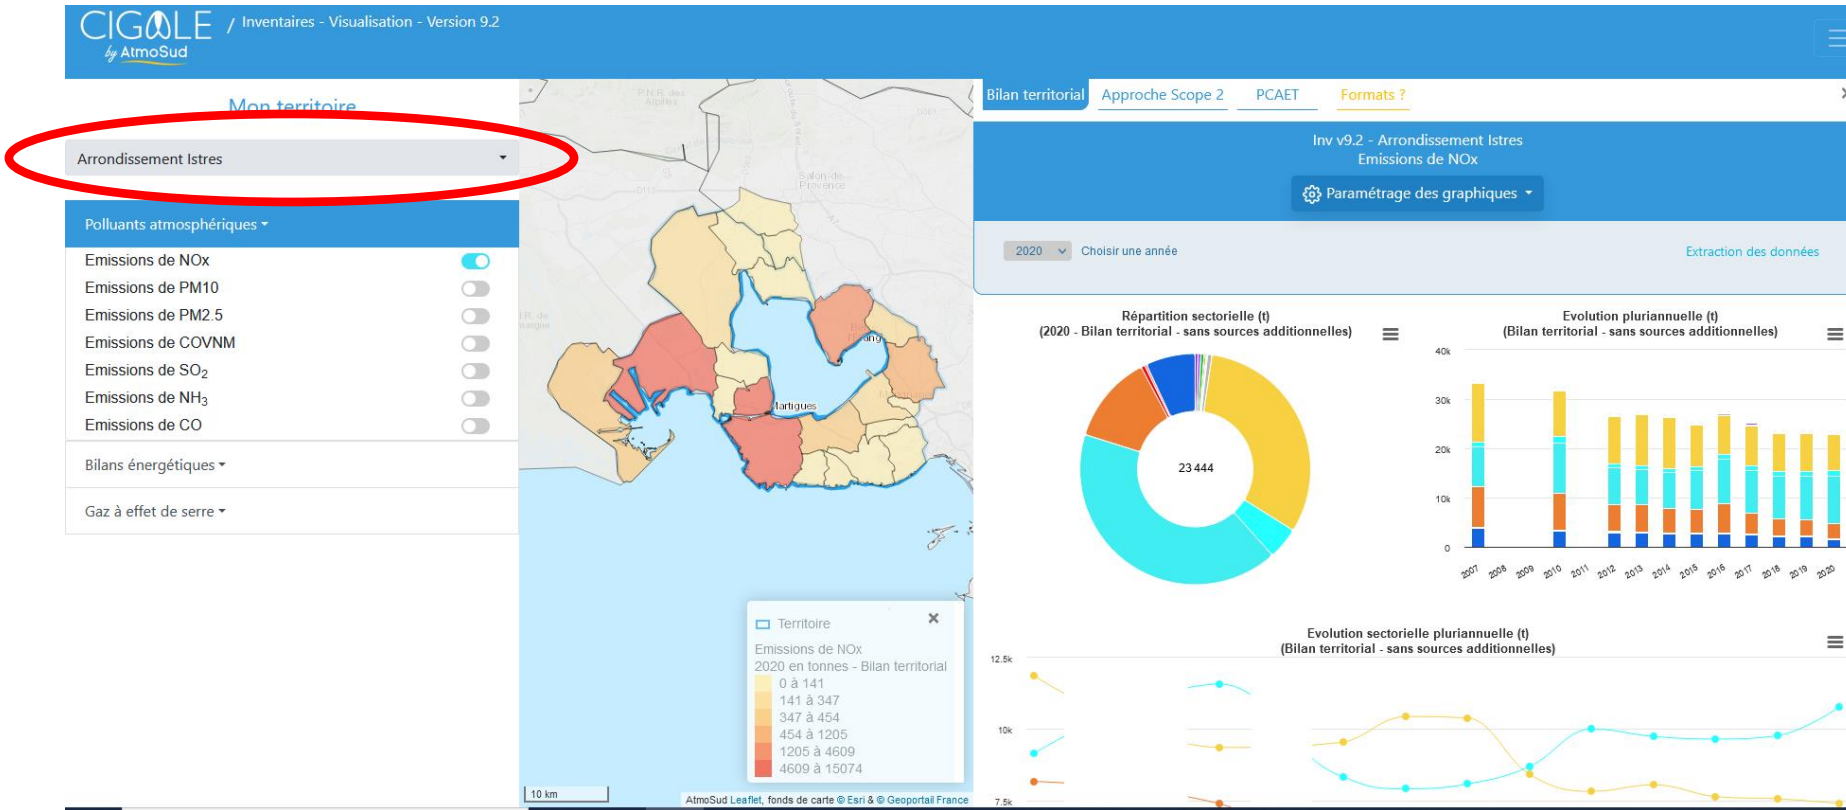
CIGALE by AtmoSud / Inventaires - Visualisation - Version 9.2

Mon territoire

Arrondissement Istres

Polluants atmosphériques

Emissions de NOx
Emissions de PM10
Emissions de PM2.5
Emissions de COVNM
Emissions de $SO_2$
Emissions de $NH_3$
Emissions de CO

Bilans énergétiques

Gaz à effet de serre

P.N.R. des Alpilles
Salon-de-Provence
Martigues

Territoire
Emissions de NOx
2020 en tonnes - Bilan territorial
0 à 141
141 à 347
347 à 454
454 à 1205
1205 à 4609
4609 à 15074

10 km
AtmoSud Leaflet, fonds de carte © Esri & © Geoportail France

Bilan territorial | Approche Scope 2 | PCAET | Formats ?

Inv v9.2 - Arrondissement Istres
Emissions de NOx
Paramétrage des graphiques

2020 Choisir une année
Extraction des données

Répartition sectorielle (t)
(2020 - Bilan territorial - sans sources additionnelles)
23 444

Evolution pluriannuelle (t)
(Bilan territorial - sans sources additionnelles)
40k
30k
20k
10k
0
2007 2008 2009 2010 2011 2012 2013 2014 2015 2016 2017 2018 2019 2020

Evolution sectorielle pluriannuelle (t)
(Bilan territorial - sans sources additionnelles)
12.5k
10k
7.5k